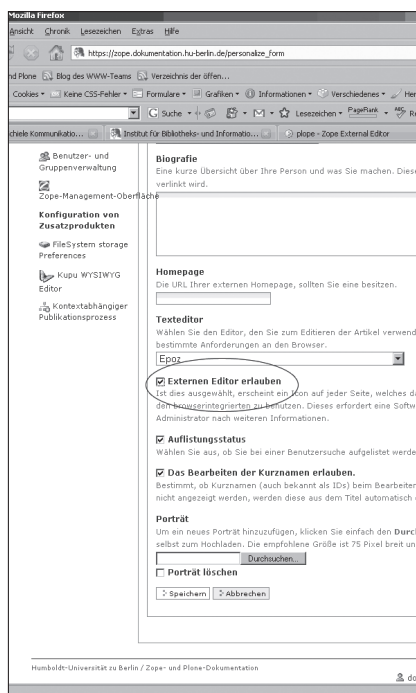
Mozilla Firefox

Ansicht Chronik Lesezeichen Extras Hilfe

https://zope.dokumentation.hu-berlin.de/personalize_form

nd Plone Blog des WWW-Teams Verzeichnis der öffen...

Cookies Keine CSS-Fehler Formulare Grafiken Informationen Verschiedenes He

Suche Lesezeichen PageRank R

chiele Kommunikatio... Institut für Bibliotheks- und Informatio... plope - Zope External Editor

Benutzer- und Gruppenverwaltung

Zope-Management-Oberfläche

Konfiguration von Zusatzprodukten

FileSystem storage Preferences

Kupu WYSIWYG Editor

Kontextabhängiger Publikationsprozess

Biografie

Eine kurze Übersicht über Ihre Person und was Sie machen. Diese verlinkt wird.

Homepage

Die URL Ihrer externen Homepage, sollten Sie eine besitzen.

Texteditor

Wählen Sie den Editor, den Sie zum Editieren der Artikel verwend bestimmte Anforderungen an den Browser.

Epoz

☑ Externen Editor erlauben

Ist dies ausgewählt, erscheint ein Icon auf jeder Seite, welches d den browserintegrierten zu benutzen. Dieses erfordert eine Softw Administrator nach weiteren Informationen.

☑ Auflistungsstatus

Wählen Sie aus, ob Sie bei einer Benutzersuche aufgelistet werde

☑ Das Bearbeiten der Kurznamen erlauben.

Bestimmt, ob Kurznamen (auch bekannt als IDs) beim Bearbeiten nicht angezeigt werden, werden diese aus dem Titel automatisch

Porträt

Um ein neues Porträt hinzuzufügen, klicken Sie einfach den Durch selbst zum Hochladen. Die empfohlene Größe ist 75 Pixel breit un

Durchsuchen...

☐ Porträt löschen

Speichern Abbrechen

Humboldt-Universität zu Berlin / Zope- und Plone-Dokumentation

do